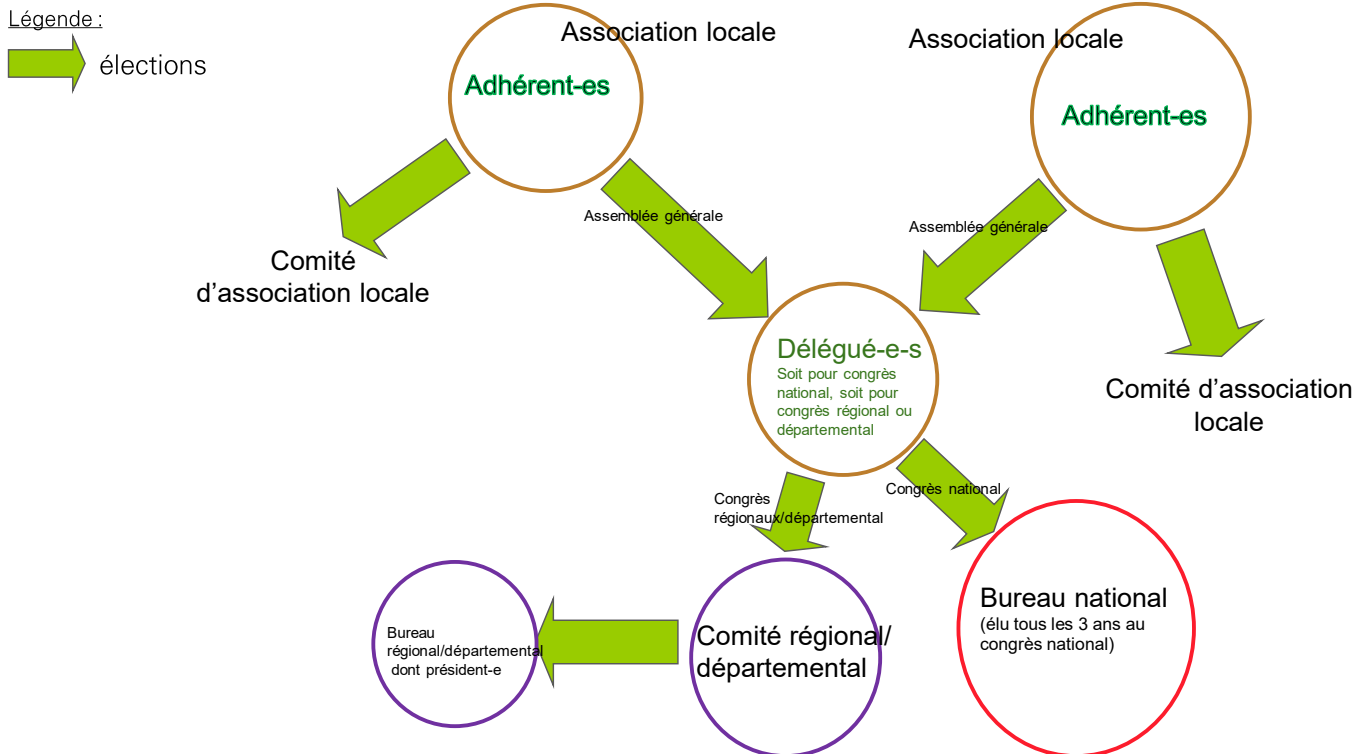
Légende :

élections

Association locale

Adhérent-es

Association locale

Adhérent-es

Assemblée générale

Assemblée générale

Comité d'association locale

Délégué-e-s
Soit pour congrès national, soit pour congrès régional ou départemental

Comité d'association locale

Congrès régionaux/départemental

Congrès national

Bureau régional/départemental dont président-e

Comité régional/ départemental

Bureau national
(élu tous les 3 ans au congrès national)